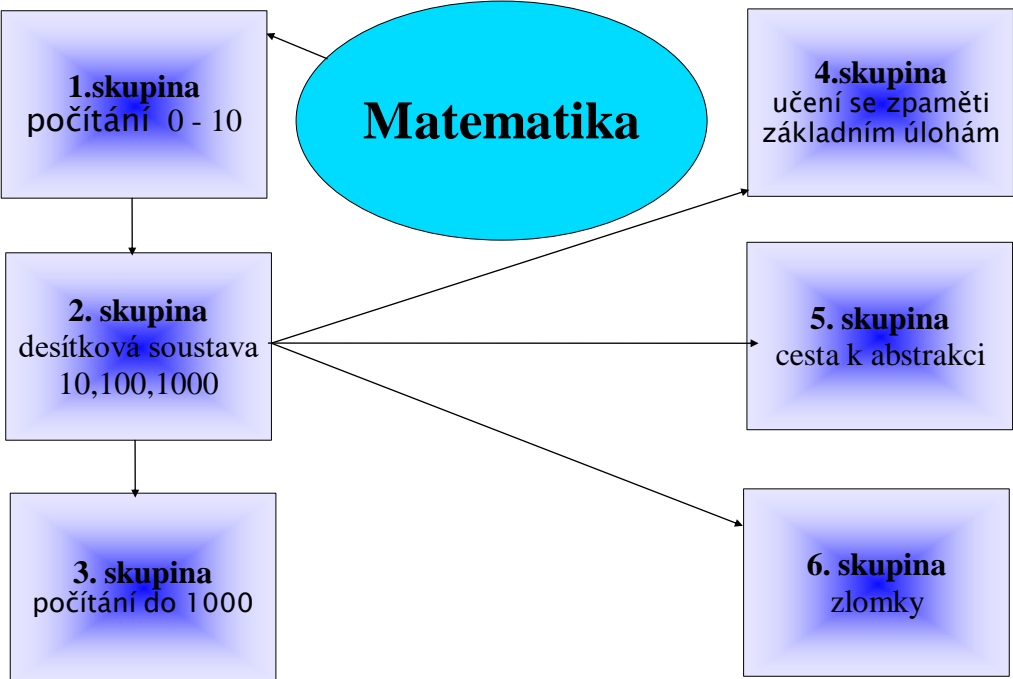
Matematika

1.skupina
počítání 0 - 10

2. skupina
desítková soustava
10,100,1000

3. skupina
počítání do 1000

4.skupina
učení se zpaměti
základním úlohám

5. skupina
cesta k abstrakci

6. skupina
zlomky